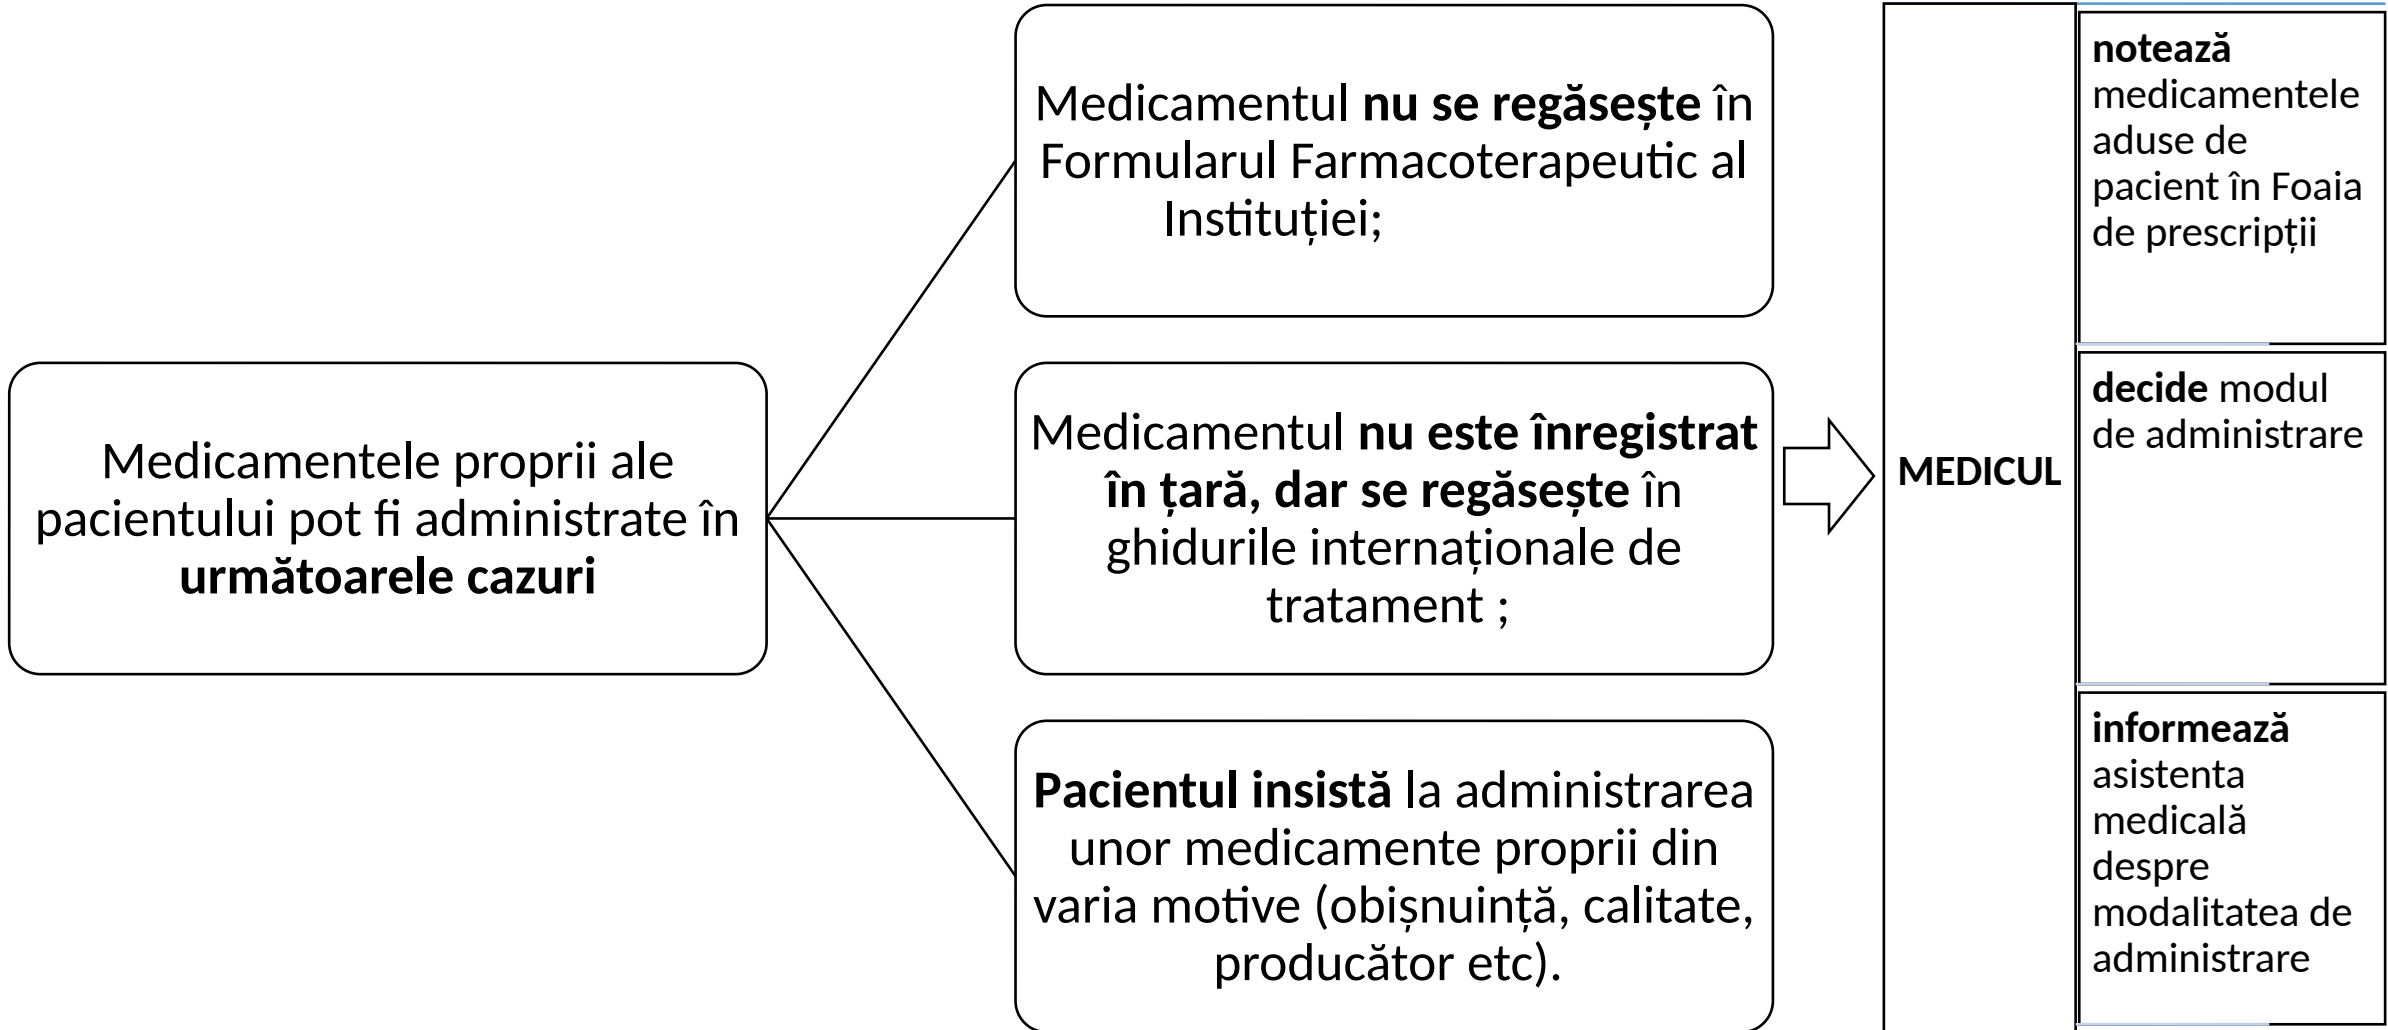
Medicamentele proprii ale pacientului pot fi administrate în **următoarele cazuri**

Medicamentul **nu se regăsește** în Formularul Farmacoterapeutic al Instituției;

Medicamentul **nu este înregistrat în țară, dar se regăsește** în ghidurile internaționale de tratament ;

**Pacientul insistă** la administrarea unor medicamente proprii din varia motive (obișnuință, calitate, producător etc).

MEDICUL

**notează** medicamentele aduse de pacient în Foaia de prescripții

**decide** modul de administrare

**informează** asistenta medicală despre modalitatea de administrare